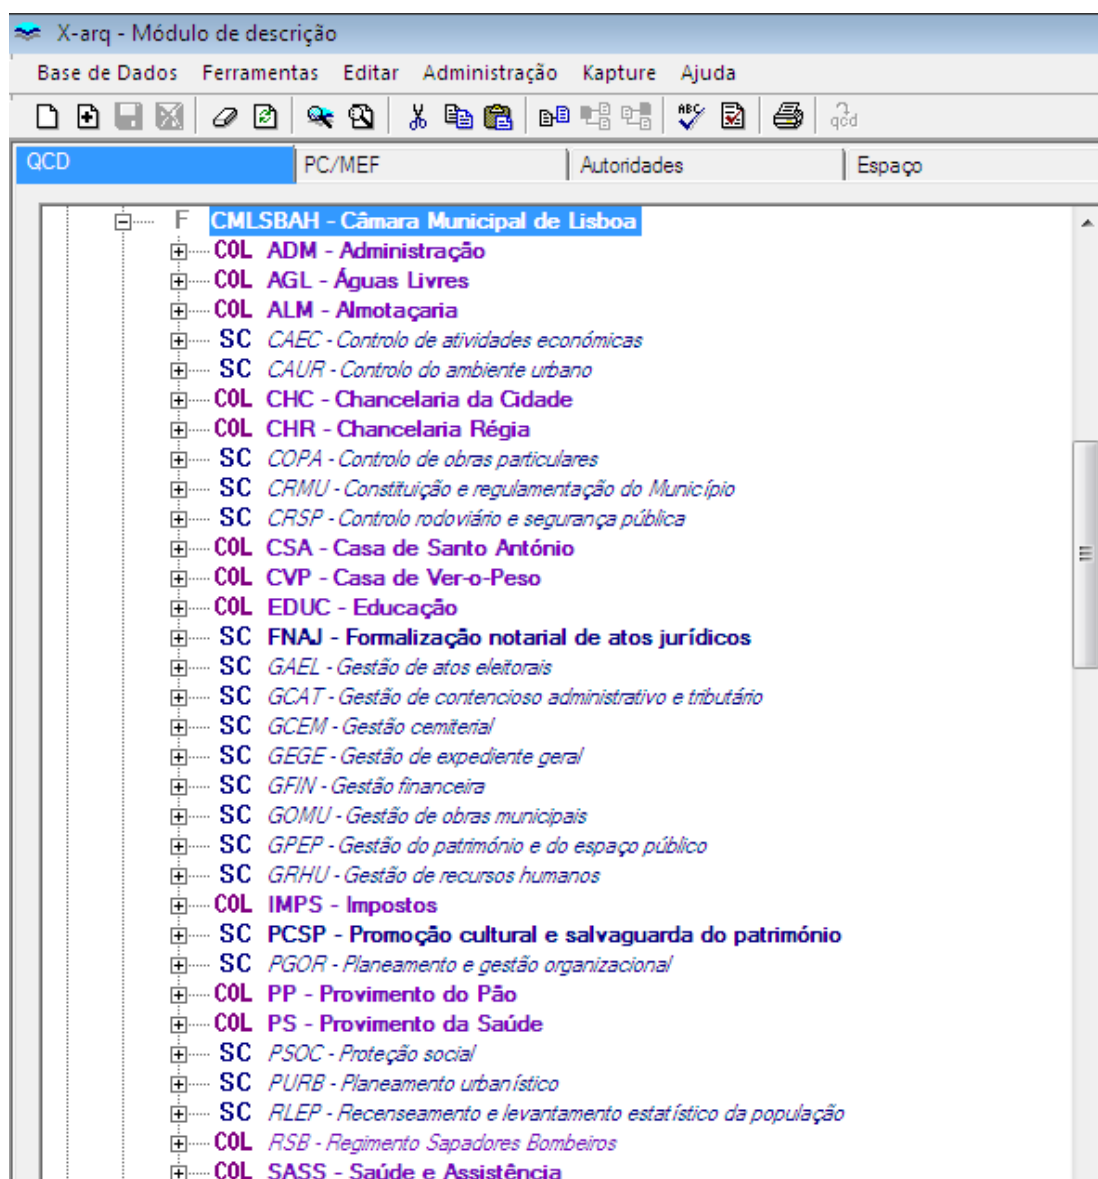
X-arq - Módulo de descrição

Base de Dados Ferramentas Editar Administração Kapture Ajuda

QCD | PC/MEF | Autoridades | Espaço

F CMLSBAH - Câmara Municipal de Lisboa
COL ADM - Administração
COL AGL - Águas Livres
COL ALM - Almotaçaria
SC CAEC - Controlo de atividades económicas
SC CAUR - Controlo do ambiente urbano
COL CHC - Chancelaria da Cidade
COL CHR - Chancelaria Régia
SC COPA - Controlo de obras particulares
SC CRMU - Constituição e regulamentação do Município
SC CRSP - Controlo rodoviário e segurança pública
COL CSA - Casa de Santo António
COL CVP - Casa de Ver-o-Peso
COL EDUC - Educação
SC FNAJ - Formalização notarial de atos jurídicos
SC GAEL - Gestão de atos eleitorais
SC GCAT - Gestão de contencioso administrativo e tributário
SC GCEM - Gestão cemiterial
SC GEGE - Gestão de expediente geral
SC GFIN - Gestão financeira
SC GOMU - Gestão de obras municipais
SC GPEP - Gestão do património e do espaço público
SC GRHU - Gestão de recursos humanos
COL IMPS - Impostos
SC PCSP - Promoção cultural e salvaguarda do património
SC PGOR - Planeamento e gestão organizacional
COL PP - Provimento do Pão
COL PS - Provimento da Saúde
SC PSOC - Proteção social
SC PURB - Planeamento urbanístico
SC RLEP - Recenseamento e levantamento estatístico da população
COL RSB - Regimento Sapadores Bombeiros
COL SASS - Saúde e Assistência